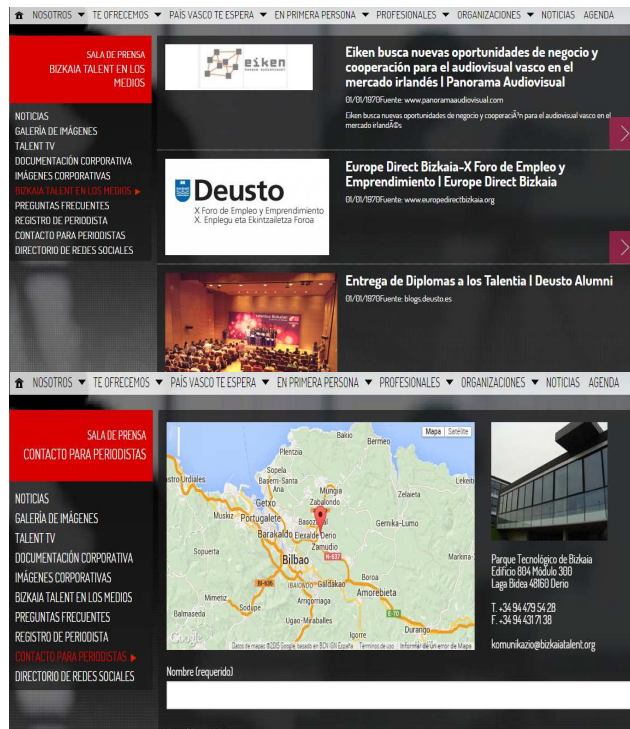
NOSOTROS ▼ TE OFRECEMOS ▼ PAÍS VASCO TE ESPERA ▼ EN PRIMERA PERSONA ▼ PROFESIONALES ▼ ORGANIZACIONES ▼ NOTICIAS AGENDA

SALA DE PRENSA
BIZKAIA TALENT EN LOS MEDIOS

NOTICIAS
GALERÍA DE IMÁGENES
TALENT TV
DOCUMENTACIÓN CORPORATIVA
IMÁGENES CORPORATIVAS
BIZKAIA TALENT EN LOS MEDIOS ▶
PREGUNTAS FRECUENTES
REGISTRO DE PERIODISTA
CONTACTO PARA PERIODISTAS
DIRECTORIO DE REDES SOCIALES

eiken

Eiken busca nuevas oportunidades de negocio y cooperación para el audiovisual vasco en el mercado irlandés | Panorama Audiovisual

01/01/1970Fuente: www.panoramaaudiovisual.com

Eiken busca nuevas oportunidades de negocio y cooperaciÃ³n para el audiovisual vasco en el mercado irlandÃ©s

Deusto
X Foro de Empleo y Emprendimiento
X. Enplegu eta Ekintzaileta Foroa

Europe Direct Bizkaia-X Foro de Empleo y Emprendimiento | Europe Direct Bizkaia

01/01/1970Fuente: www.europedirectbizkaia.org

Entrega de Diplomas a los Talentia | Deusto Alumni

01/01/1970Fuente: blogs.deusto.es

NOSOTROS ▼ TE OFRECEMOS ▼ PAÍS VASCO TE ESPERA ▼ EN PRIMERA PERSONA ▼ PROFESIONALES ▼ ORGANIZACIONES ▼ NOTICIAS AGENDA

SALA DE PRENSA
CONTACTO PARA PERIODISTAS

NOTICIAS
GALERÍA DE IMÁGENES
TALENT TV
DOCUMENTACIÓN CORPORATIVA
IMÁGENES CORPORATIVAS
BIZKAIA TALENT EN LOS MEDIOS
PREGUNTAS FRECUENTES
REGISTRO DE PERIODISTA
CONTACTO PARA PERIODISTAS ▶
DIRECTORIO DE REDES SOCIALES

Mapa Satélite
Bakio Bermeo Plentzia Sopela Berango Urduliales Barrika Lekeitio Zalla Mungia Zaldibar Getxo Zabalondo Muskiz Portugalete Basozabal Gernika-Lumo Barakaldo Derio Erandio Zamudio Sopuerta Bilbao Markina Galdakao Boroa Amorebieta Mimetiz Sodupe Arrigorriaga Balmaseda Ugao-Miraballes Igorre Durango Google
Datos de mapas ©2015 Google basado en BCN IGN España Términos de uso Informar de un error de Maps

Parque Tecnológico de Bizkaia
Edificio 804 Módulo 360
Laga Bidea 48160 Derio

T. +34 94 479 54 28
F. +34 94 431 71 38

komunikazio@bizkaiatalent.org

Nombre (requerido)